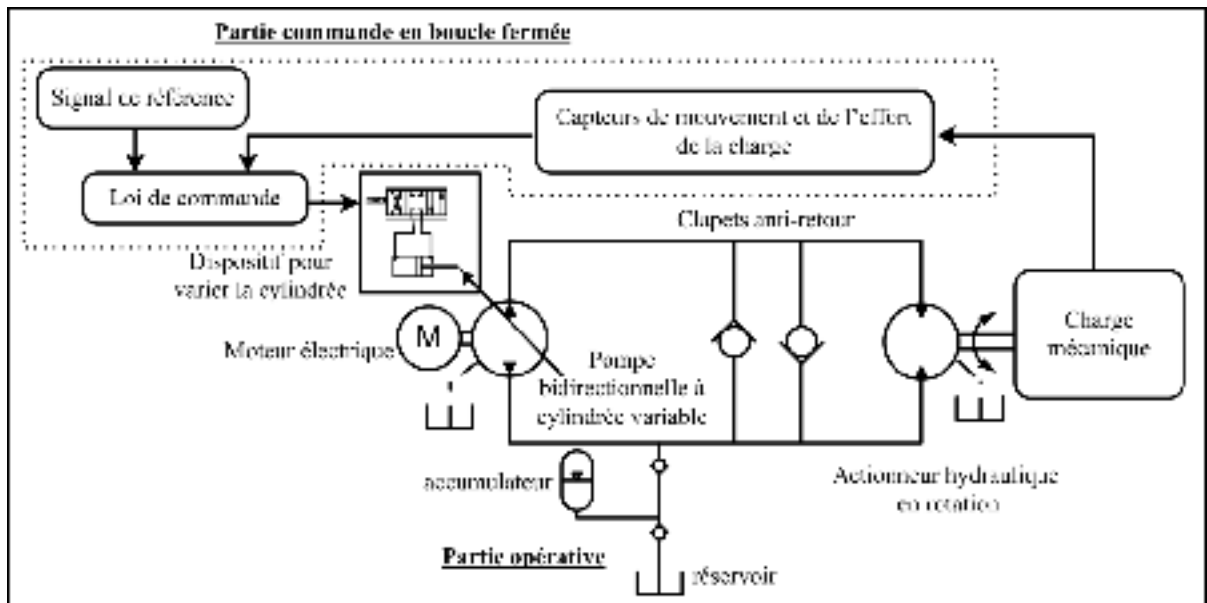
Partie commande en boucle fermée

Signal de référence

Capteurs de mouvement et de l'effort de la charge

Loi de commande

Clapets anti-retour

Dispositif pour varier la cylindrée

M

Moteur électrique

Pompe bidirectionnelle à cylindrée variable

Charge mécanique

accumulateur

Actionneur hydraulique en rotation

Partie opérative

réservoir